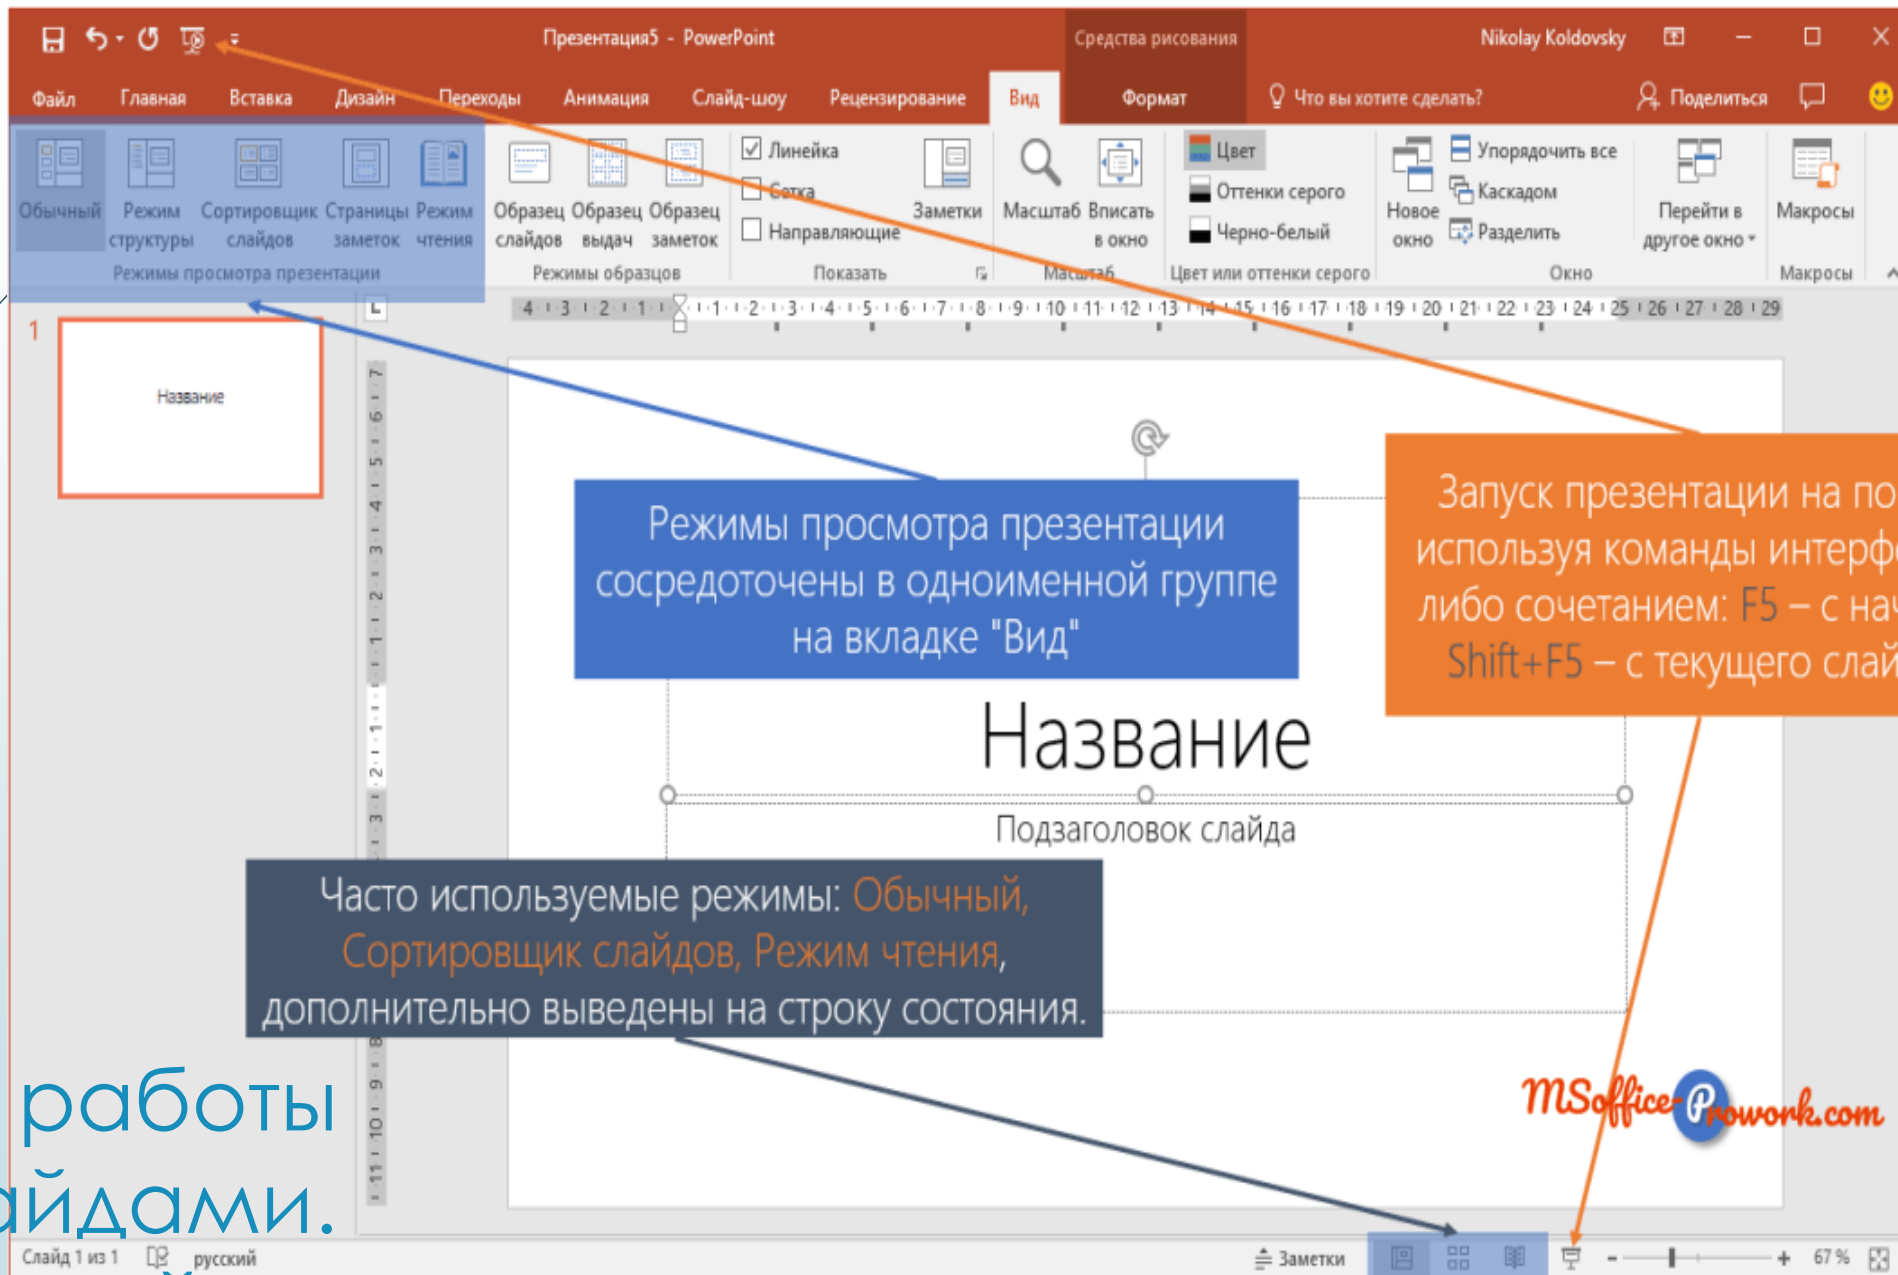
Презентация5 - PowerPoint
Средства рисования
Nikolay Koldovsky

Файл Главная Вставка Дизайн Переходы Анимация Слайд-шоу Рецензирование Вид Формат Что вы хотите сделать? Поделиться

Обычный Режим структуры Сортировщик слайдов Страницы заметок Режим чтения
Режимы просмотра презентации
Образец слайдов Образец выдач Образец заметок
Режимы образцов
Линейка
Сетка
Направляющие
Заметки
Показать
Масштаб Вписать в окно
Масштаб
Цвет
Оттенки серого
Черно-белый
Цвет или оттенки серого
Новое окно
Упорядочить все
Каскадом
Разделить
Перейти в другое окно
Окно
Макросы
Макросы

4 3 2 1 1 2 3 4 5 6 7 8 9 10 11 12 13 14 15 16 17 18 19 20 21 22 23 24 25 26 27 28 29

1
Название

Режимы просмотра презентации сосредоточены в одноименной группе на вкладке "Вид"

Запуск презентации на по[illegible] используя команды интерф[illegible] либо сочетанием: F5 – с на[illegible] Shift+F5 – с текущего слай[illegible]

Название
Подзаголовок слайда

Часто используемые режимы: Обычный, Сортировщик слайдов, Режим чтения, дополнительно выведены на строку состояния.

MSoffice-Prowork.com

работы
айдами.

Слайд 1 из 1 русский Заметки 67 %